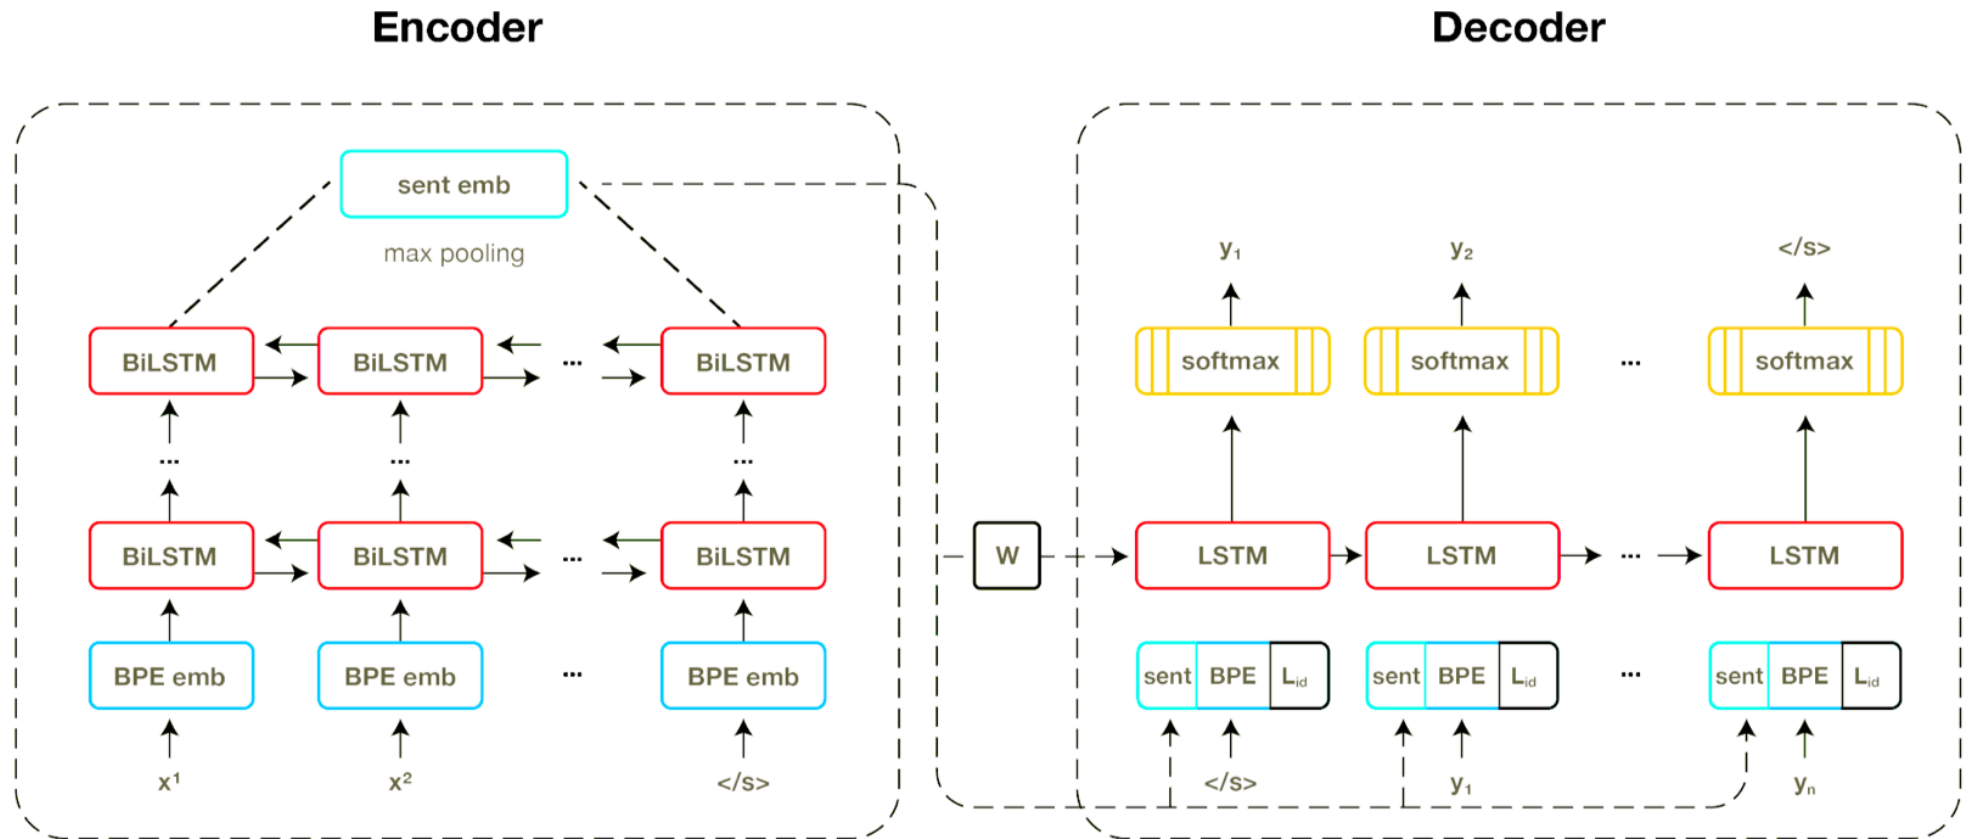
Encoder

Decoder

sent emb

max pooling

BiLSTM BiLSTM ... BiLSTM

...

BiLSTM BiLSTM ... BiLSTM

BPE emb BPE emb ... BPE emb

$x^1$ $x^2$ </s>

W

$y_1$ $y_2$ </s>

softmax softmax ... softmax

LSTM LSTM ... LSTM

sent BPE $L_{id}$ sent BPE $L_{id}$ ... sent BPE $L_{id}$

</s> $y_1$ $y_n$